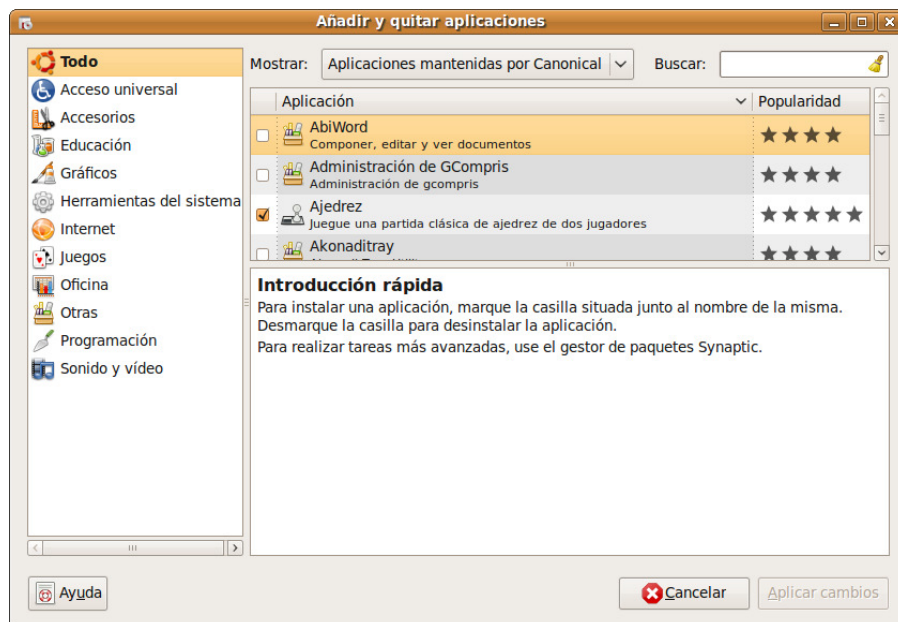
Añadir y quitar aplicaciones

Todo
Acceso universal
Accesorios
Educación
Gráficos
Herramientas del sistema
Internet
Juegos
Oficina
Otras
Programación
Sonido y vídeo

Mostrar: Aplicaciones mantenidas por Canonical
Buscar:

| | Aplicación | Popularidad |
|---|---|---|
| | AbiWord Componer, editar y ver documentos | ★★★★ |
| | Administración de GCompris Administración de gcompris | ★★★★ |
| ✓ | Ajedrez Juegue una partida clásica de ajedrez de dos jugadores | ★★★★★ |
| | Akonaditray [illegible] | ★★★★ |

Introducción rápida
Para instalar una aplicación, marque la casilla situada junto al nombre de la misma. Desmarque la casilla para desinstalar la aplicación.
Para realizar tareas más avanzadas, use el gestor de paquetes Synaptic.

Ayuda
Cancelar
Aplicar cambios